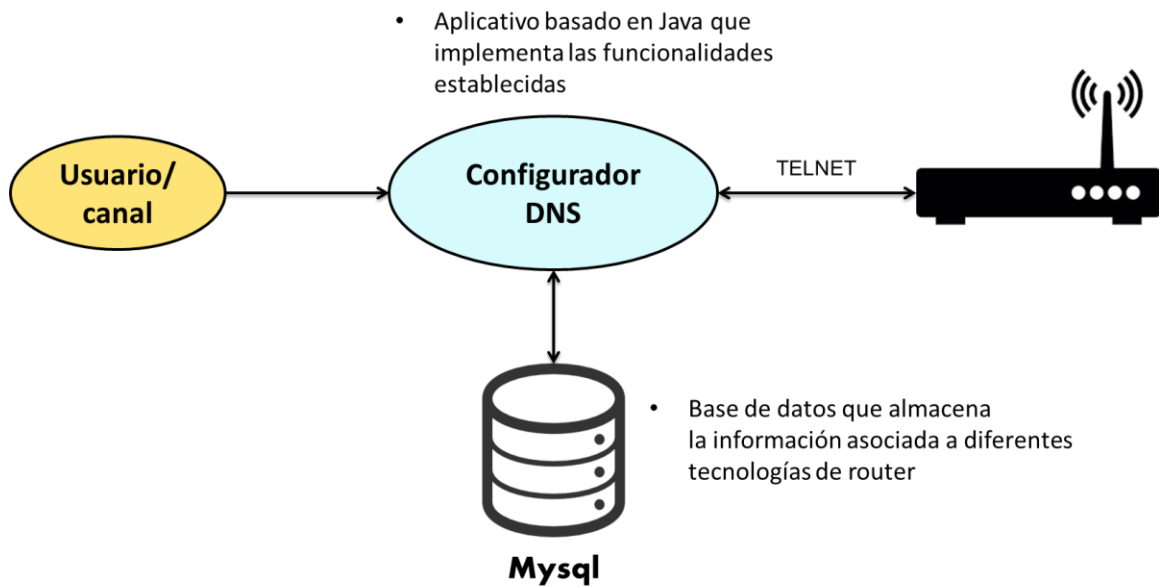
• Aplicativo basado en Java que implementa las funcionalidades establecidas

Usuario/ canal

Configurador DNS

TELNET

• Base de datos que almacena la información asociada a diferentes tecnologías de router

Mysql